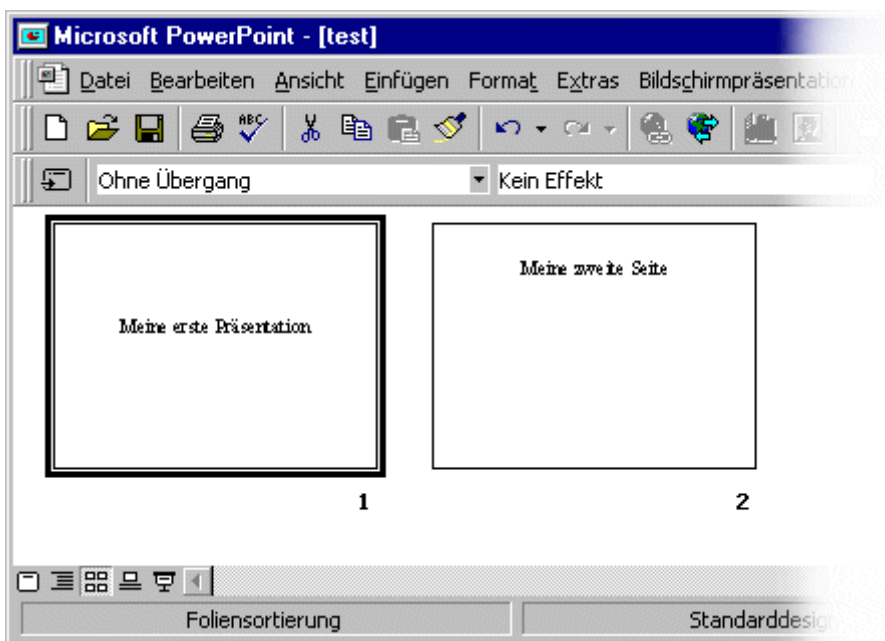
Microsoft PowerPoint - [test]

Datei Bearbeiten Ansicht Einfügen Format Extras Bildschirmpräsentation

Ohne Übergang

Kein Effekt

Meine erste Präsentation

1

Meine zweite Seite

2

Foliensortierung

Standarddesign